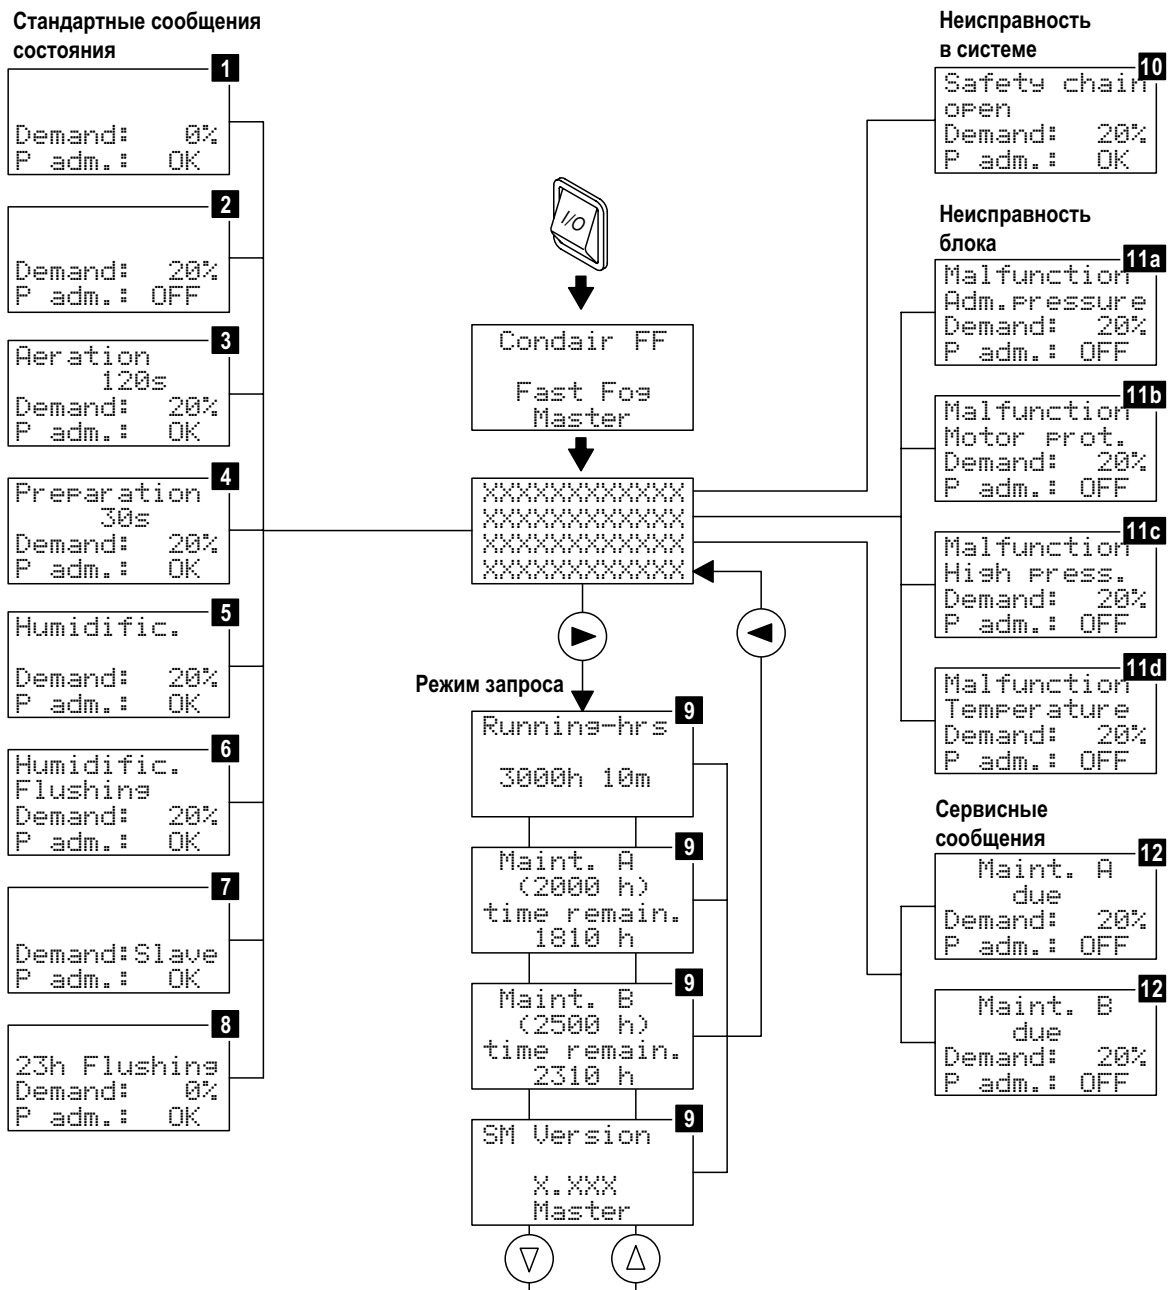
Стандартные сообщения состояния

1
Demand: 0%
P adm.: OK

2
Demand: 20%
P adm.: OFF

3
Aeration
120s
Demand: 20%
P adm.: OK

4
Preparation
30s
Demand: 20%
P adm.: OK

5
Humidific.
Demand: 20%
P adm.: OK

6
Humidific.
Flushing
Demand: 20%
P adm.: OK

7
Demand:Slave
P adm.: OK

8
23h Flushing
Demand: 0%
P adm.: OK

I/O

Condair FF
Fast Fog
Master

XXXXXXXXXXXX
XXXXXXXXXXXX
XXXXXXXXXXXX
XXXXXXXXXXXX

Режим запроса

9
Running-hrs
3000h 10m

9
Maint. A
(2000 h)
time remain.
1810 h

9
Maint. B
(2500 h)
time remain.
2310 h

9
SM Version
X.XXX
Master

Неисправность в системе

10
Safety chain
open
Demand: 20%
P adm.: OK

Неисправность блока

11a
Malfunction
Adm.pressure
Demand: 20%
P adm.: OFF

11b
Malfunction
Motor prot.
Demand: 20%
P adm.: OFF

11c
Malfunction
High press.
Demand: 20%
P adm.: OFF

11d
Malfunction
Temperature
Demand: 20%
P adm.: OFF

Сервисные сообщения

12
Maint. A
due
Demand: 20%
P adm.: OFF

12
Maint. B
due
Demand: 20%
P adm.: OFF